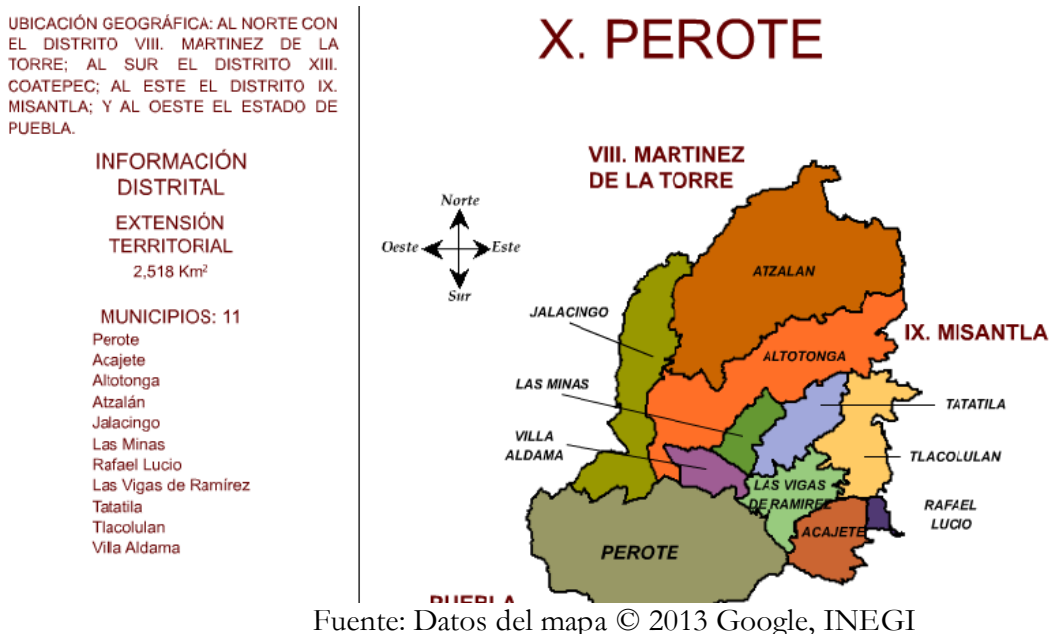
UBICACIÓN GEOGRÁFICA: AL NORTE CON EL DISTRITO VIII. MARTINEZ DE LA TORRE; AL SUR EL DISTRITO XIII. COATEPEC; AL ESTE EL DISTRITO IX. MISANTLA; Y AL OESTE EL ESTADO DE PUEBLA.

INFORMACIÓN DISTRITAL

EXTENSIÓN TERRITORIAL
2,518 Km$^2$

MUNICIPIOS: 11
Perote
Acajete
Altotonga
Atzalán
Jalacingo
Las Minas
Rafael Lucio
Las Vigas de Ramírez
Tatatila
Tlacolulan
Villa Aldama

X. PEROTE

VIII. MARTINEZ DE LA TORRE

Norte
Oeste
Este
Sur

ATZALAN
IX. MISANTLA
JALACINGO
ALTOTONGA
LAS MINAS
TATATILA
VILLA ALDAMA
TLACOLULAN
LAS VIGAS DE RAMIREZ
RAFAEL LUCIO
ACAJETE
PEROTE
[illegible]

Fuente: Datos del mapa © 2013 Google, INEGI